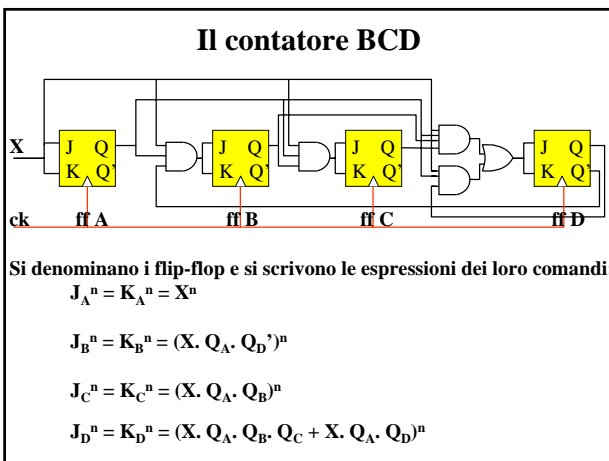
Il contatore BCD

X
J Q
K Q'
J Q
K Q'
J Q
K Q'
J Q
K Q'
ck ff A ff B ff C ff D

Si denominano i flip-flop e si scrivono le espressioni dei loro comandi

$J_A{}^n = K_A{}^n = X^n$

$J_B{}^n = K_B{}^n = (X.\ Q_A.\ Q_D')^n$

$J_C{}^n = K_C{}^n = (X.\ Q_A.\ Q_B)^n$

$J_D{}^n = K_D{}^n = (X.\ Q_A.\ Q_B.\ Q_C + X.\ Q_A.\ Q_D)^n$